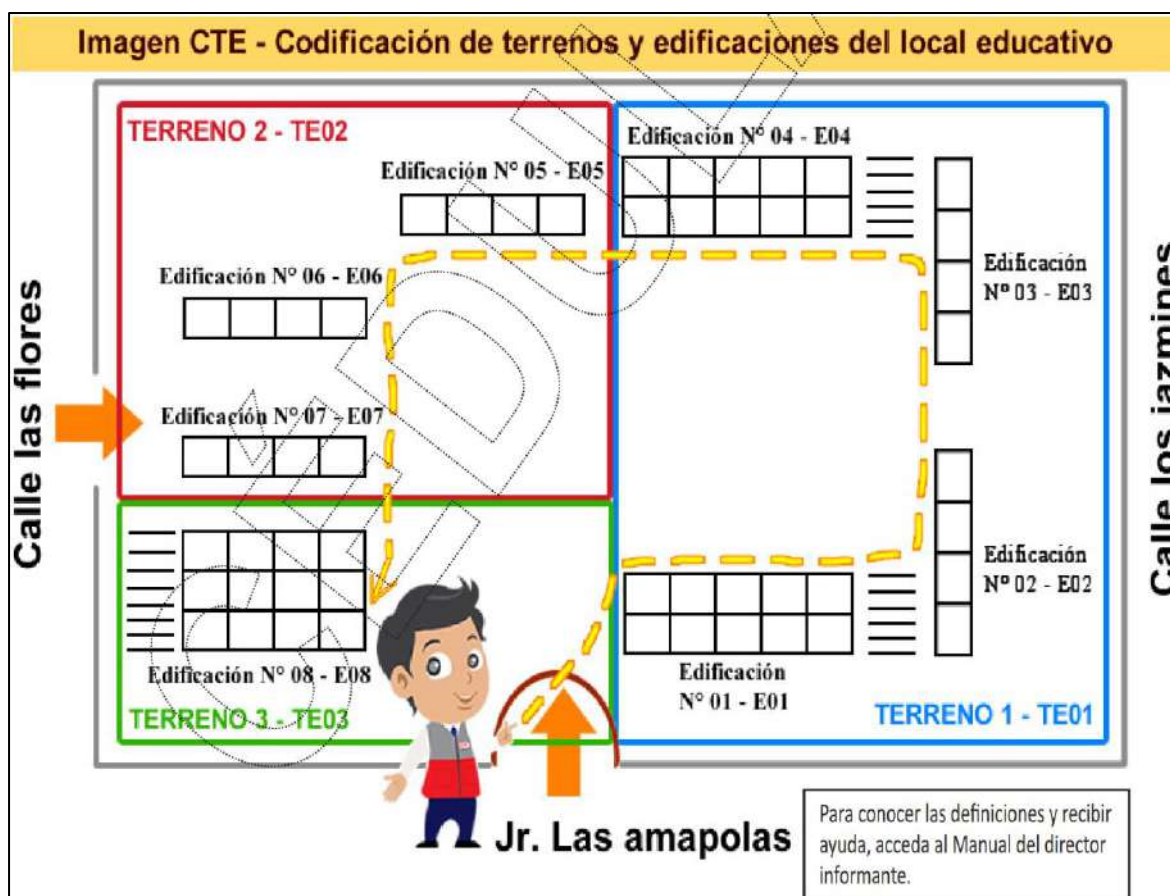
Imagen CTE - Codificación de terrenos y edificaciones del local educativo

TERRENO 2 - TE02

Edificación N° 05 - E05

Edificación N° 04 - E04

Edificación N° 06 - E06

Edificación N° 03 - E03

Calle las flores

Edificación N° 07 - E07

Calle los jazmines

Edificación N° 02 - E02

Edificación N° 08 - E08

Edificación N° 01 - E01

TERRENO 3 - TE03

TERRENO 1 - TE01

Jr. Las amapolas

Para conocer las definiciones y recibir ayuda, acceda al Manual del director informante.